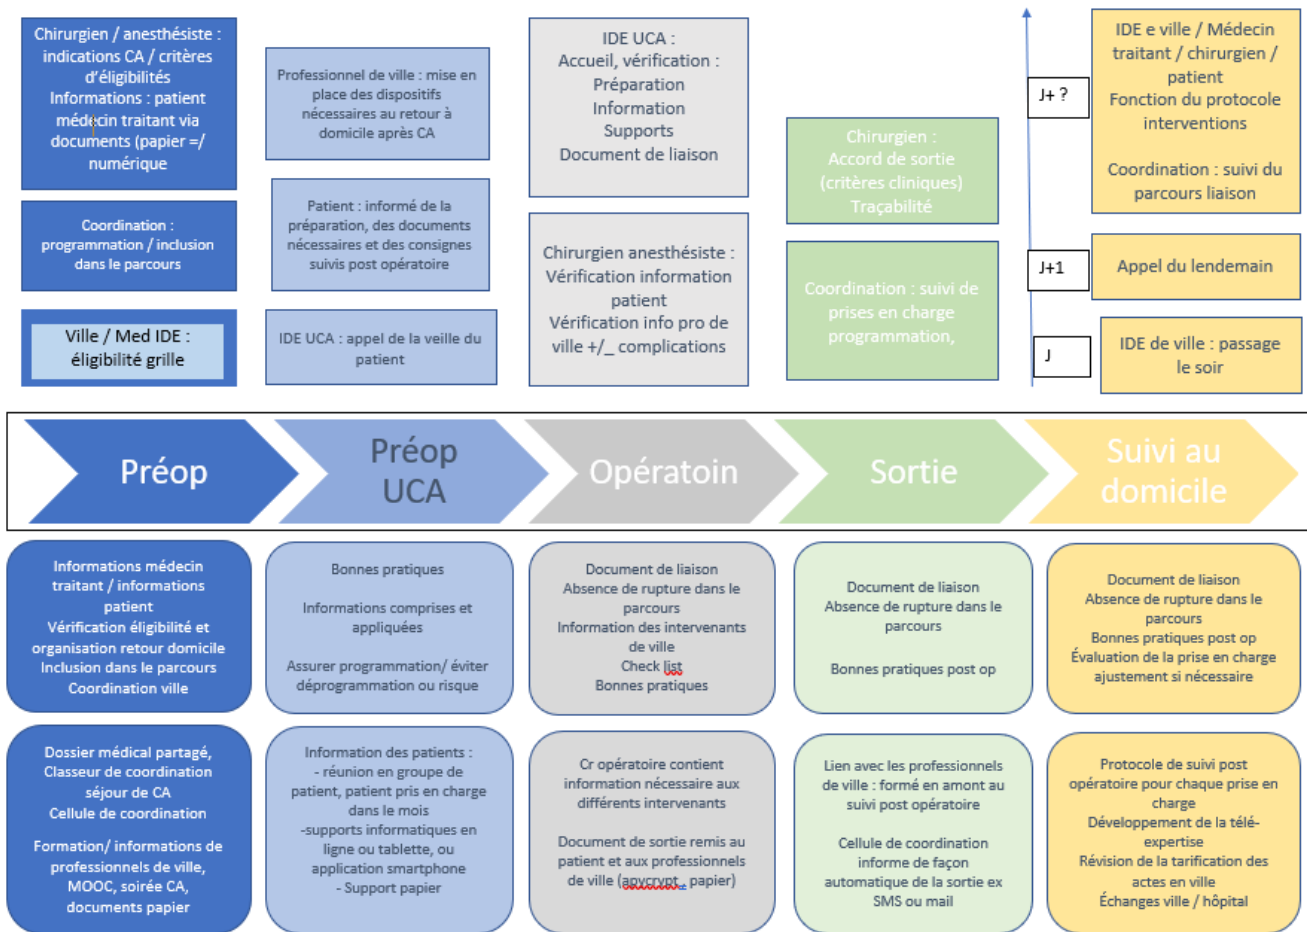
Chirurgien / anesthésiste : indications CA / critères d'éligibilités
Informations : patient médecin traitant via documents (papier =/ numérique

Coordination : programmation / inclusion dans le parcours

Ville / Med IDE : éligibilité grille

Professionnel de ville : mise en place des dispositifs nécessaires au retour à domicile après CA

Patient : informé de la préparation, des documents nécessaires et des consignes suivis post opératoire

IDE UCA : appel de la veille du patient

IDE UCA :
Accueil, vérification :
Préparation
Information
Supports
Document de liaison

Chirurgien anesthésiste : Vérification information patient
Vérification info pro de ville +/_ complications

Chirurgien :
Accord de sortie (critères cliniques)
Traçabilité

Coordination : suivi de prises en charge programmation,

J+ ?

J+1

J

IDE e ville / Médecin traitant / chirurgien / patient
Fonction du protocole interventions

Coordination : suivi du parcours liaison

Appel du lendemain

IDE de ville : passage le soir

Préop

Préop UCA

Opératoin

Sortie

Suivi au domicile

Informations médecin traitant / informations patient
Vérification éligibilité et organisation retour domicile
Inclusion dans le parcours
Coordination ville

Bonnes pratiques

Informations comprises et appliquées

Assurer programmation/ éviter déprogrammation ou risque

Document de liaison
Absence de rupture dans le parcours
Information des intervenants de ville
Check list
Bonnes pratiques

Document de liaison
Absence de rupture dans le parcours

Bonnes pratiques post op

Document de liaison
Absence de rupture dans le parcours
Bonnes pratiques post op
Évaluation de la prise en charge ajustement si nécessaire

Dossier médical partagé, Classeur de coordination séjour de CA
Cellule de coordination

Formation/ informations de professionnels de ville, MOOC, soirée CA, documents papier

Information des patients :
- réunion en groupe de patient, patient pris en charge dans le mois
-supports informatiques en ligne ou tablette, ou application smartphone
- Support papier

Cr opératoire contient information nécessaire aux différents intervenants

Document de sortie remis au patient et aux professionnels de ville (apycrypt, papier)

Lien avec les professionnels de ville : formé en amont au suivi post opératoire

Cellule de coordination informe de façon automatique de la sortie ex SMS ou mail

Protocole de suivi post opératoire pour chaque prise en charge
Développement de la télé-expertise
Révision de la tarification des actes en ville
Échanges ville / hôpital